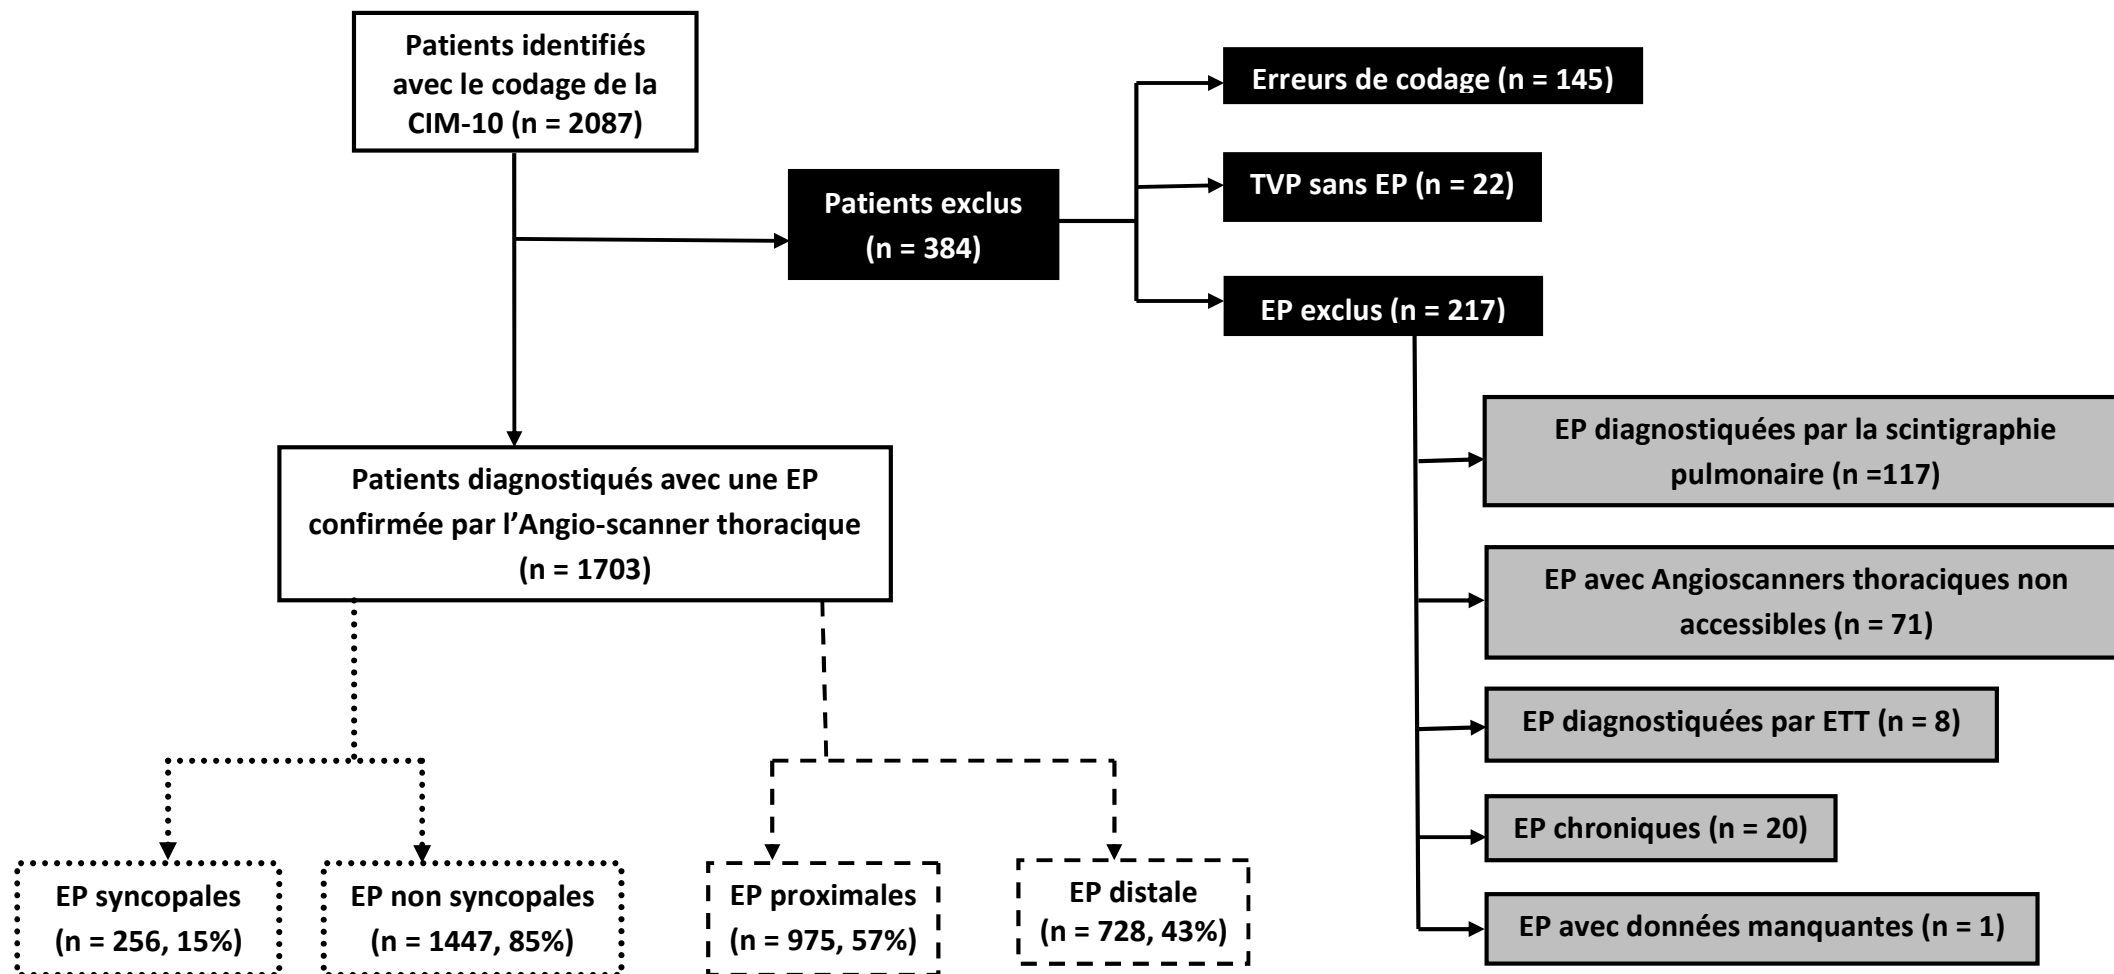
Patients identifiés avec le codage de la CIM-10 (n = 2087)

Patients exclus (n = 384)

Erreurs de codage (n = 145)

TVP sans EP (n = 22)

EP exclus (n = 217)

EP diagnostiquées par la scintigraphie pulmonaire (n =117)

EP avec Angioscanners thoraciques non accessibles (n = 71)

EP diagnostiquées par ETT (n = 8)

EP chroniques (n = 20)

EP avec données manquantes (n = 1)

Patients diagnostiqués avec une EP confirmée par l'Angio-scanner thoracique (n = 1703)

EP syncopales (n = 256, 15%)

EP non syncopales (n = 1447, 85%)

EP proximales (n = 975, 57%)

EP distale (n = 728, 43%)